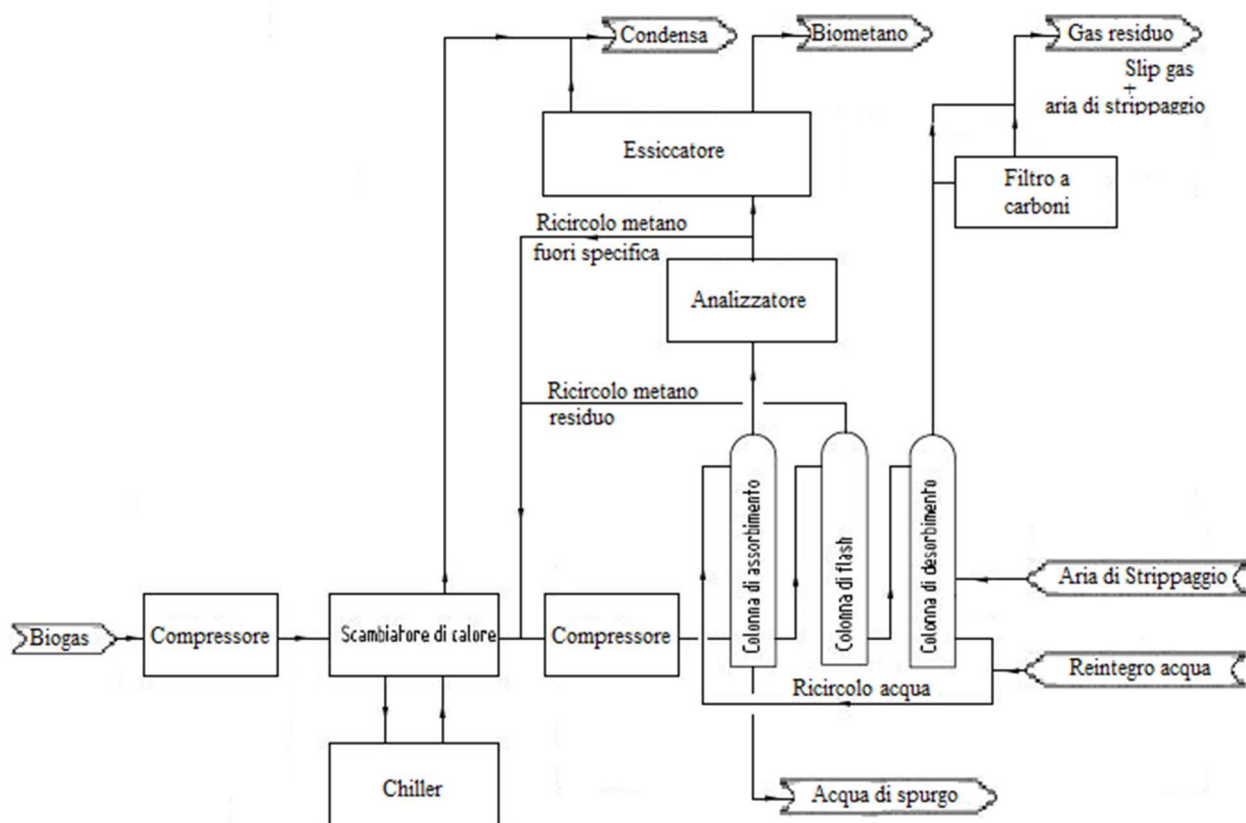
Condensa

Biometano

Gas residuo

Slip gas
+
aria di strippaggio

Essiccatore

Filtro a carboni

Ricircolo metano fuori specifica

Analizzatore

Ricircolo metano residuo

Colonna di assorbimento

Colonna di flash

Colonna di desorbimento

Aria di Strippaggio

Biogas

Compressore

Scambiatore di calore

Compressore

Reintegro acqua

Ricircolo acqua

Chiller

Acqua di spurgo